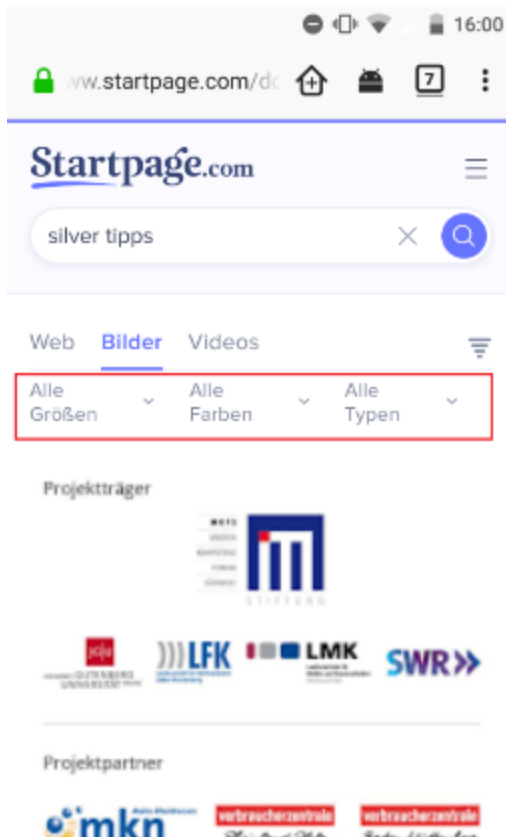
16:00

ww.startpage.com/do

7

Startpage.com

silver tipps

Web Bilder Videos

Alle Größen

Alle Farben

Alle Typen

Projektträger

MEDIEN KOMPETENZ FORUM SÜDWEST

STIFTUNG

JOHANNES GUTENBERG UNIVERSITÄT MAINZ

LFK

LMK

SWR

Projektpartner

mkn

verbraucherzentrale

verbraucherzentrale